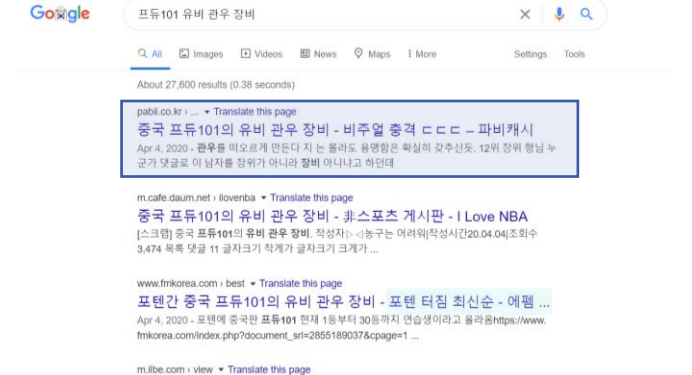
Google

프듀101 유비 관우 장비

All Images Videos News Maps More Settings Tools

About 27,600 results (0.38 seconds)

pabii.co.kr › ... ▾ Translate this page

중국 프듀101의 유비 관우 장비 - 비주얼 충격 ㄷㄷㄷ – 파비캐시

Apr 4, 2020 - 관우를 떠오르게 만든다 지 는 몰라도 용맹함은 확실히 갖추신듯. 12위 장위 형님 누군가 댓글로 이 남자를 장위가 아니라 장비 아니냐고 하던데

m.cafe.daum.net › ilovenba ▾ Translate this page

중국 프듀101의 유비 관우 장비 - 非스포츠 게시판 - I Love NBA

[스크랩] 중국 프듀101의 유비 관우 장비. 작성자 ▷◁농구는 어려워|작성시간20.04.04|조회수 3,474 목록 댓글 11 글자크기 작게가 글자크기 크게가 ...

www.fmkorea.com › best ▾ Translate this page

포텐간 중국 프듀101의 유비 관우 장비 - 포텐 터짐 최신순 - 에펨 ...

Apr 4, 2020 - 포텐에 중국판 프듀101 현재 1등부터 30등까지 연습생이라고 올라옴https://www.fmkorea.com/index.php?document_srl=2855189037&cpage=1 ...

m.ilbe.com › view ▾ Translate this page